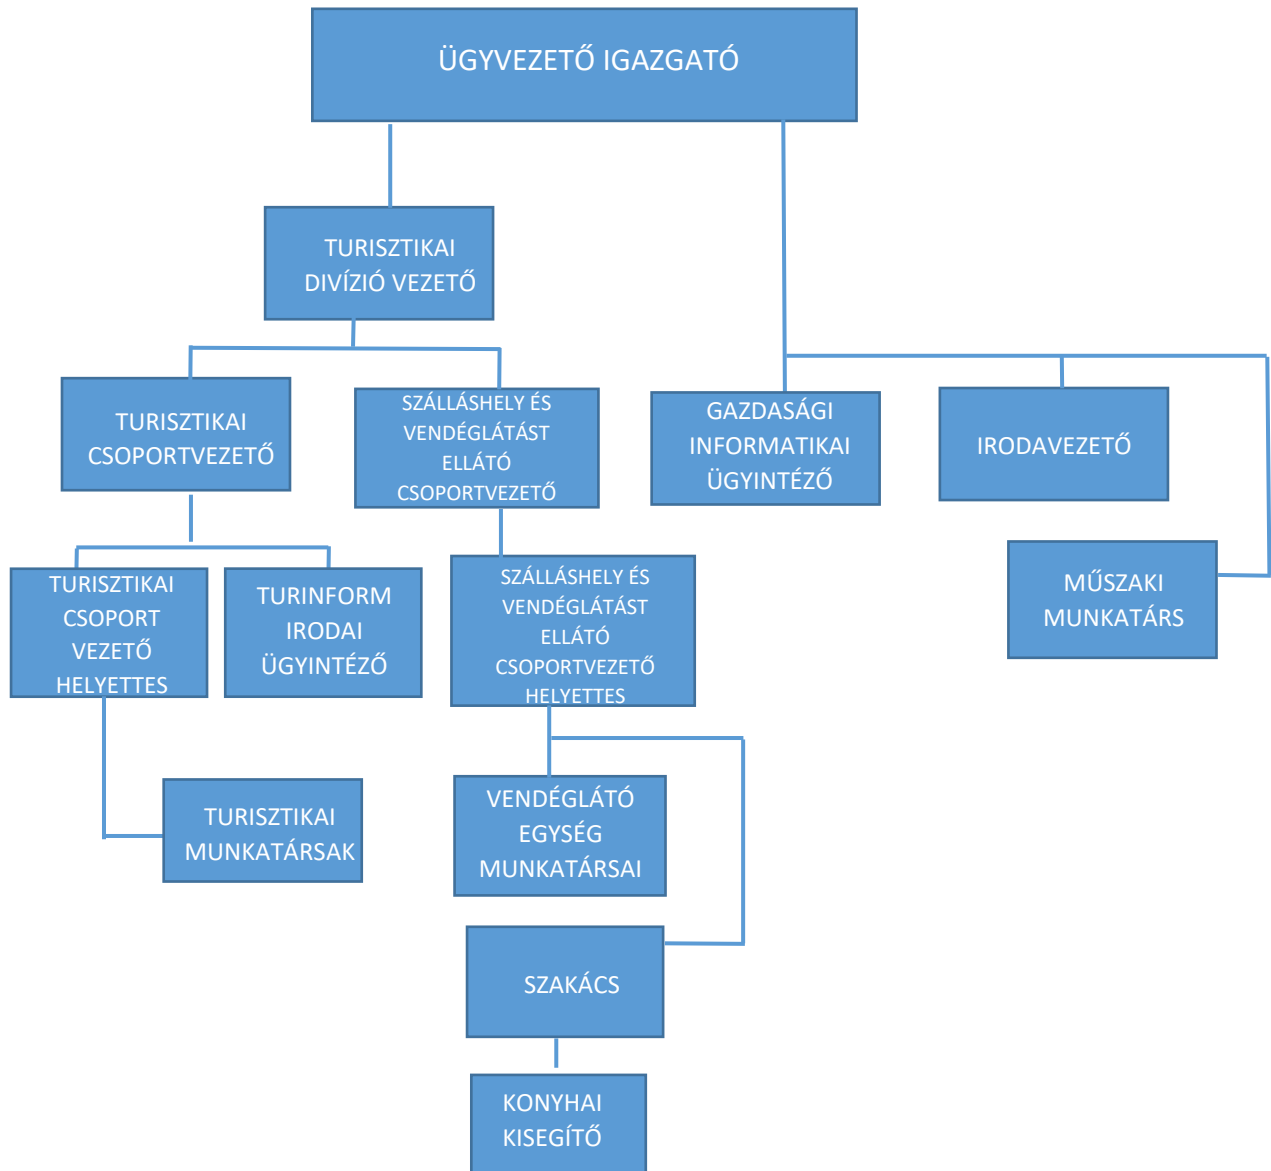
ÜGYVEZETŐ IGAZGATÓ

TURISZTIKAI DIVÍZIÓ VEZETŐ

TURISZTIKAI CSOPORTVEZETŐ

SZÁLLÁSHELY ÉS VENDÉGLÁTÁST ELLÁTÓ CSOPORTVEZETŐ

GAZDASÁGI INFORMATIKAI ÜGYINTÉZŐ

IRODAVEZETŐ

TURISZTIKAI CSOPORT VEZETŐ HELYETTES

TURINFORM IRODAI ÜGYINTÉZŐ

SZÁLLÁSHELY ÉS VENDÉGLÁTÁST ELLÁTÓ CSOPORTVEZETŐ HELYETTES

MŰSZAKI MUNKATÁRS

TURISZTIKAI MUNKATÁRSAK

VENDÉGLÁTÓ EGYSÉG MUNKATÁRSAI

SZAKÁCS

KONYHAI KISEGÍTŐ